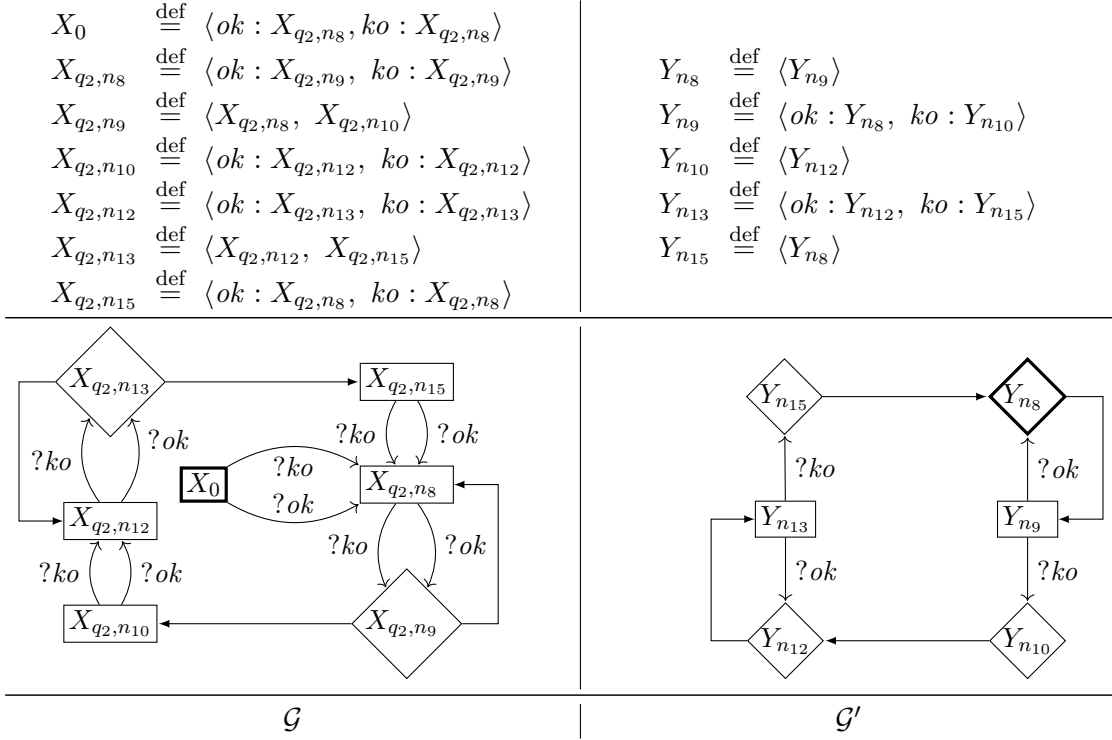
$X_0 \stackrel{\text{def}}{=} \langle ok : X_{q_2,n_8}, ko : X_{q_2,n_8} \rangle$
$X_{q_2,n_8} \stackrel{\text{def}}{=} \langle ok : X_{q_2,n_9},\ ko : X_{q_2,n_9} \rangle$
$X_{q_2,n_9} \stackrel{\text{def}}{=} \langle X_{q_2,n_8},\ X_{q_2,n_{10}} \rangle$
$X_{q_2,n_{10}} \stackrel{\text{def}}{=} \langle ok : X_{q_2,n_{12}},\ ko : X_{q_2,n_{12}} \rangle$
$X_{q_2,n_{12}} \stackrel{\text{def}}{=} \langle ok : X_{q_2,n_{13}},\ ko : X_{q_2,n_{13}} \rangle$
$X_{q_2,n_{13}} \stackrel{\text{def}}{=} \langle X_{q_2,n_{12}},\ X_{q_2,n_{15}} \rangle$
$X_{q_2,n_{15}} \stackrel{\text{def}}{=} \langle ok : X_{q_2,n_8},\ ko : X_{q_2,n_8} \rangle$

$Y_{n_8} \stackrel{\text{def}}{=} \langle Y_{n_9} \rangle$
$Y_{n_9} \stackrel{\text{def}}{=} \langle ok : Y_{n_8},\ ko : Y_{n_{10}} \rangle$
$Y_{n_{10}} \stackrel{\text{def}}{=} \langle Y_{n_{12}} \rangle$
$Y_{n_{13}} \stackrel{\text{def}}{=} \langle ok : Y_{n_{12}},\ ko : Y_{n_{15}} \rangle$
$Y_{n_{15}} \stackrel{\text{def}}{=} \langle Y_{n_8} \rangle$

$X_{q_2,n_{13}}$ $X_{q_2,n_{15}}$ $?ko$ $?ok$ $?ko$ $?ok$ $X_0$ $?ko$ $?ok$ $X_{q_2,n_8}$ $X_{q_2,n_{12}}$ $?ko$ $?ok$ $?ko$ $?ok$ $X_{q_2,n_{10}}$ $X_{q_2,n_9}$

$Y_{n_{15}}$ $Y_{n_8}$ $?ko$ $?ok$ $Y_{n_{13}}$ $Y_{n_9}$ $?ok$ $?ko$ $Y_{n_{12}}$ $Y_{n_{10}}$

$\mathcal{G}$

$\mathcal{G}'$